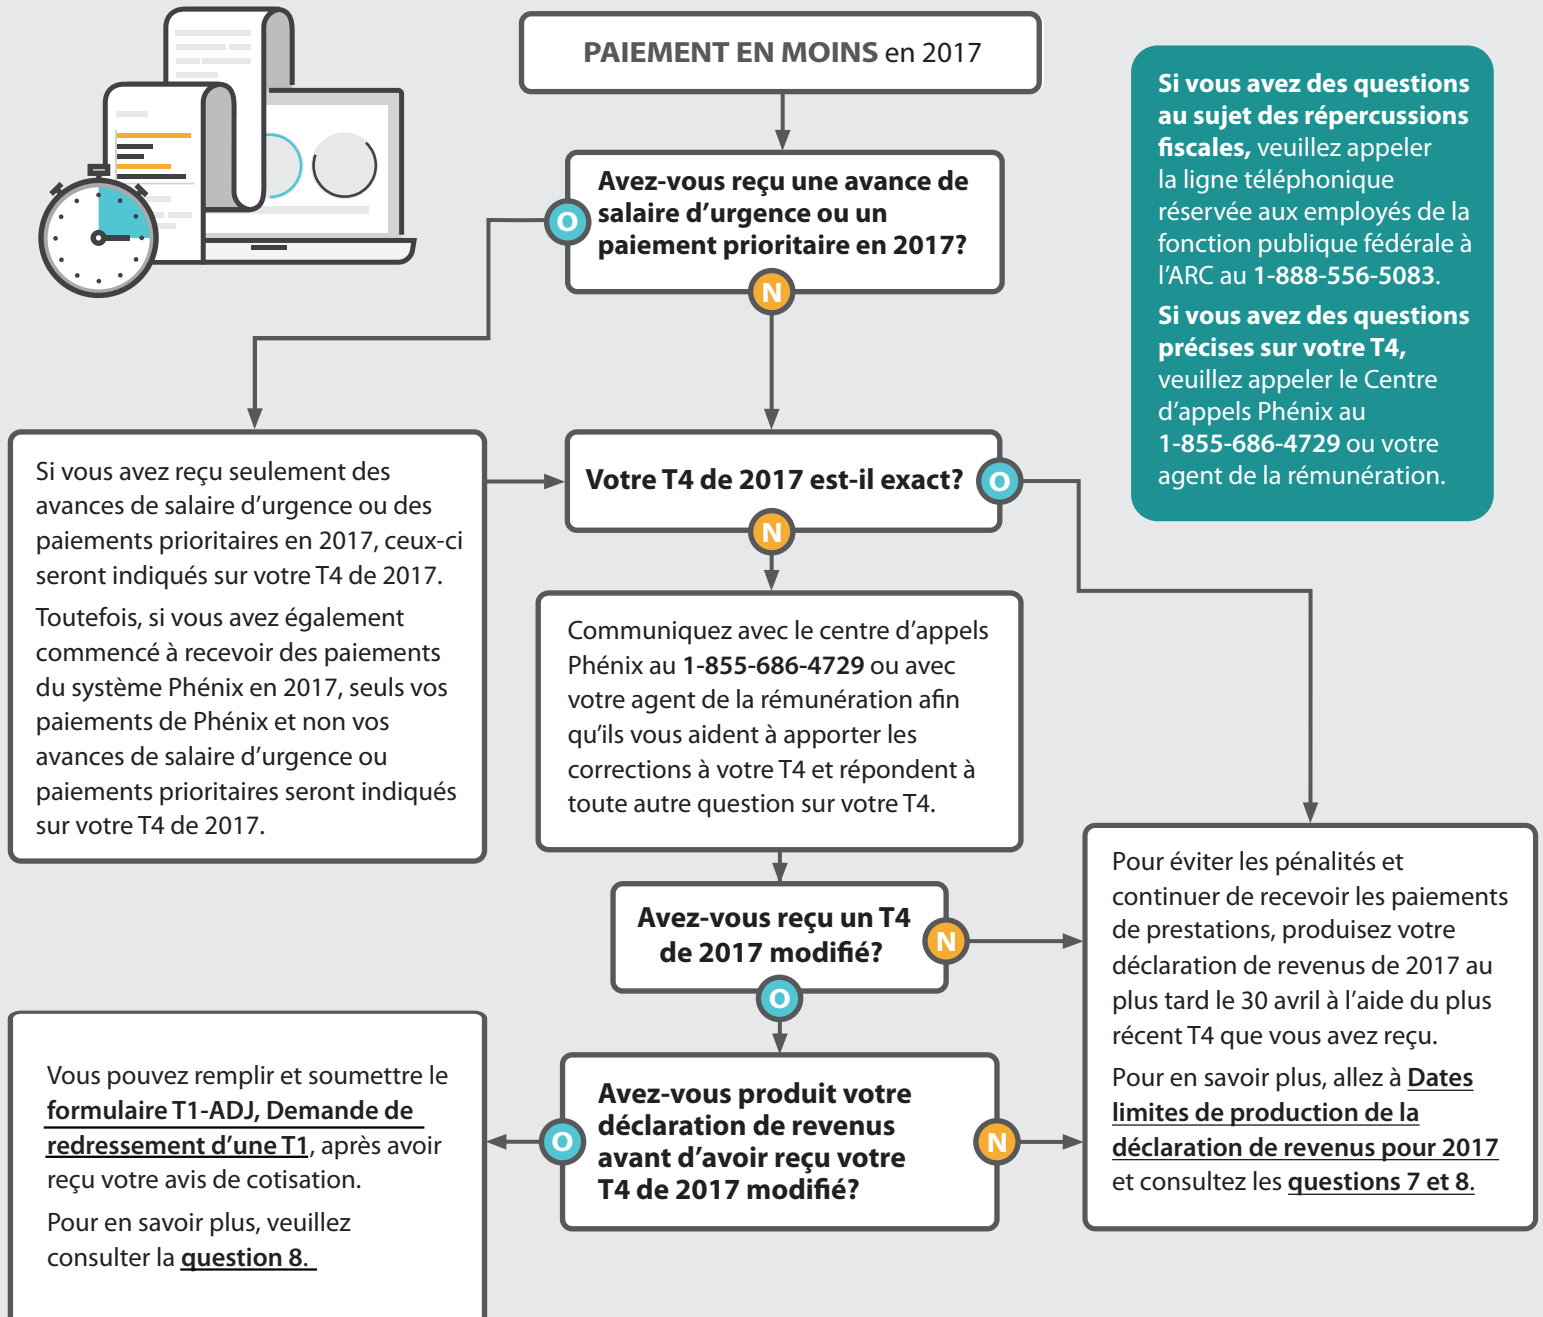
PAIEMENT EN MOINS en 2017

Avez-vous reçu une avance de salaire d'urgence ou un paiement prioritaire en 2017?

O

N

Si vous avez des questions au sujet des répercussions fiscales, veuillez appeler la ligne téléphonique réservée aux employés de la fonction publique fédérale à l'ARC au 1-888-556-5083.

Si vous avez des questions précises sur votre T4, veuillez appeler le Centre d'appels Phénix au 1-855-686-4729 ou votre agent de la rémunération.

Si vous avez reçu seulement des avances de salaire d'urgence ou des paiements prioritaires en 2017, ceux-ci seront indiqués sur votre T4 de 2017.

Toutefois, si vous avez également commencé à recevoir des paiements du système Phénix en 2017, seuls vos paiements de Phénix et non vos avances de salaire d'urgence ou paiements prioritaires seront indiqués sur votre T4 de 2017.

Votre T4 de 2017 est-il exact?

O

N

Communiquez avec le centre d'appels Phénix au 1-855-686-4729 ou avec votre agent de la rémunération afin qu'ils vous aident à apporter les corrections à votre T4 et répondent à toute autre question sur votre T4.

Avez-vous reçu un T4 de 2017 modifié?

N

O

Pour éviter les pénalités et continuer de recevoir les paiements de prestations, produisez votre déclaration de revenus de 2017 au plus tard le 30 avril à l'aide du plus récent T4 que vous avez reçu.

Pour en savoir plus, allez à Dates limites de production de la déclaration de revenus pour 2017 et consultez les questions 7 et 8.

Vous pouvez remplir et soumettre le formulaire T1-ADJ, Demande de redressement d'une T1, après avoir reçu votre avis de cotisation.

Pour en savoir plus, veuillez consulter la question 8.

O

Avez-vous produit votre déclaration de revenus avant d'avoir reçu votre T4 de 2017 modifié?

N